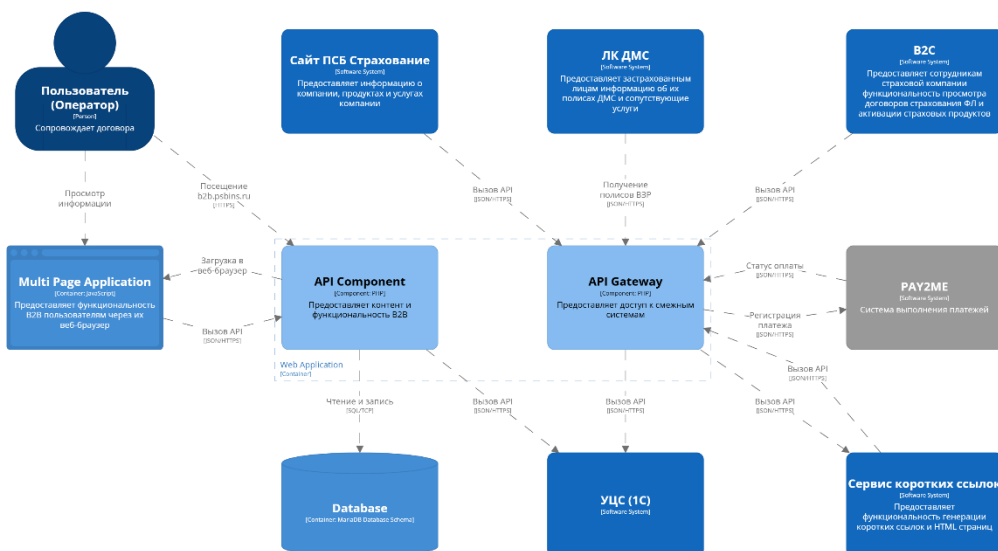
Пользователь (Оператор)
[Person]
Сопровождает договора

Сайт ПСБ Страхование
[Software System]
Предоставляет информацию о компании, продуктах и услугах компании

ЛК ДМС
[Software System]
Предоставляет застрахованным лицам информацию об их полисах ДМС и сопутствующие услуги

B2C
[Software System]
Предоставляет сотрудникам страховой компании функциональность просмотра договоров страхования ФЛ и активации страховых продуктов

Просмотр информации

Посещение b2b.psbins.ru
[HTTPS]

Вызов API
[JSON/HTTPS]

Получение полисов ВЗР
[JSON/HTTPS]

Вызов API
[JSON/HTTPS]

Multi Page Application
[Container: JavaScript]
Предоставляет функциональность B2B пользователям через их веб-браузер

Загрузка в веб-браузер

Вызов API
[JSON/HTTPS]

API Component
[Component: PHP]
Предоставляет контент и функциональность B2B

API Gateway
[Component: PHP]
Предоставляет доступ к смежным системам

Web Application
[Container]

Статус оплаты
[JSON/HTTPS]

Регистрация платежа
[JSON/HTTPS]

PAY2ME
[Software System]
Система выполнения платежей

Вызов API
[JSON/HTTPS]

Чтение и запись
[SQL/TCP]

Вызов API
[JSON/HTTPS]

Вызов API
[JSON/HTTPS]

Вызов API
[JSON/HTTPS]

Database
[Container: MariaDB Database Schema]

УЦС (1С)
[Software System]

Сервис коротких ссылок
[Software System]
Предоставляет функциональность генерации коротких ссылок и HTML страниц